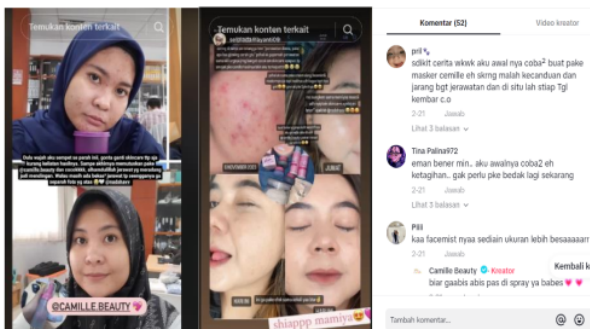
Temukan konten terkait

Dulu wajah aku sempet se parah ini, gonta ganti skincare tp ga kurang hasilnya. Sampe akhirnya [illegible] @camille.beauty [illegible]

@CAMILLE.BEAUTY

Temukan konten terkait

shiappp mamiya

Komentar (52)

Video kreator

pril

sdikit cerita wkwk aku awal nya coba2 buat pake masker cemille eh skrng malah kecanduan dan jarang bgt jerawatan dan di situ lah stiap Tgl kembar c.o

2-21 Jawab

Lihat 3 balasan

Tina Palina972

eman bener min.. aku awalnya coba2 eh ketagihan.. gak perlu pke bedak lagi sekarang

2-21 Jawab

Lihat 3 balasan

Piii

kaa facemist nyaa sediain ukuran lebih besaaaaarr

2-21 Jawab

Camille Beauty · Kreator

biar gaabis abis pas di spray ya babes

Kembali k

Tambah komentar...

@